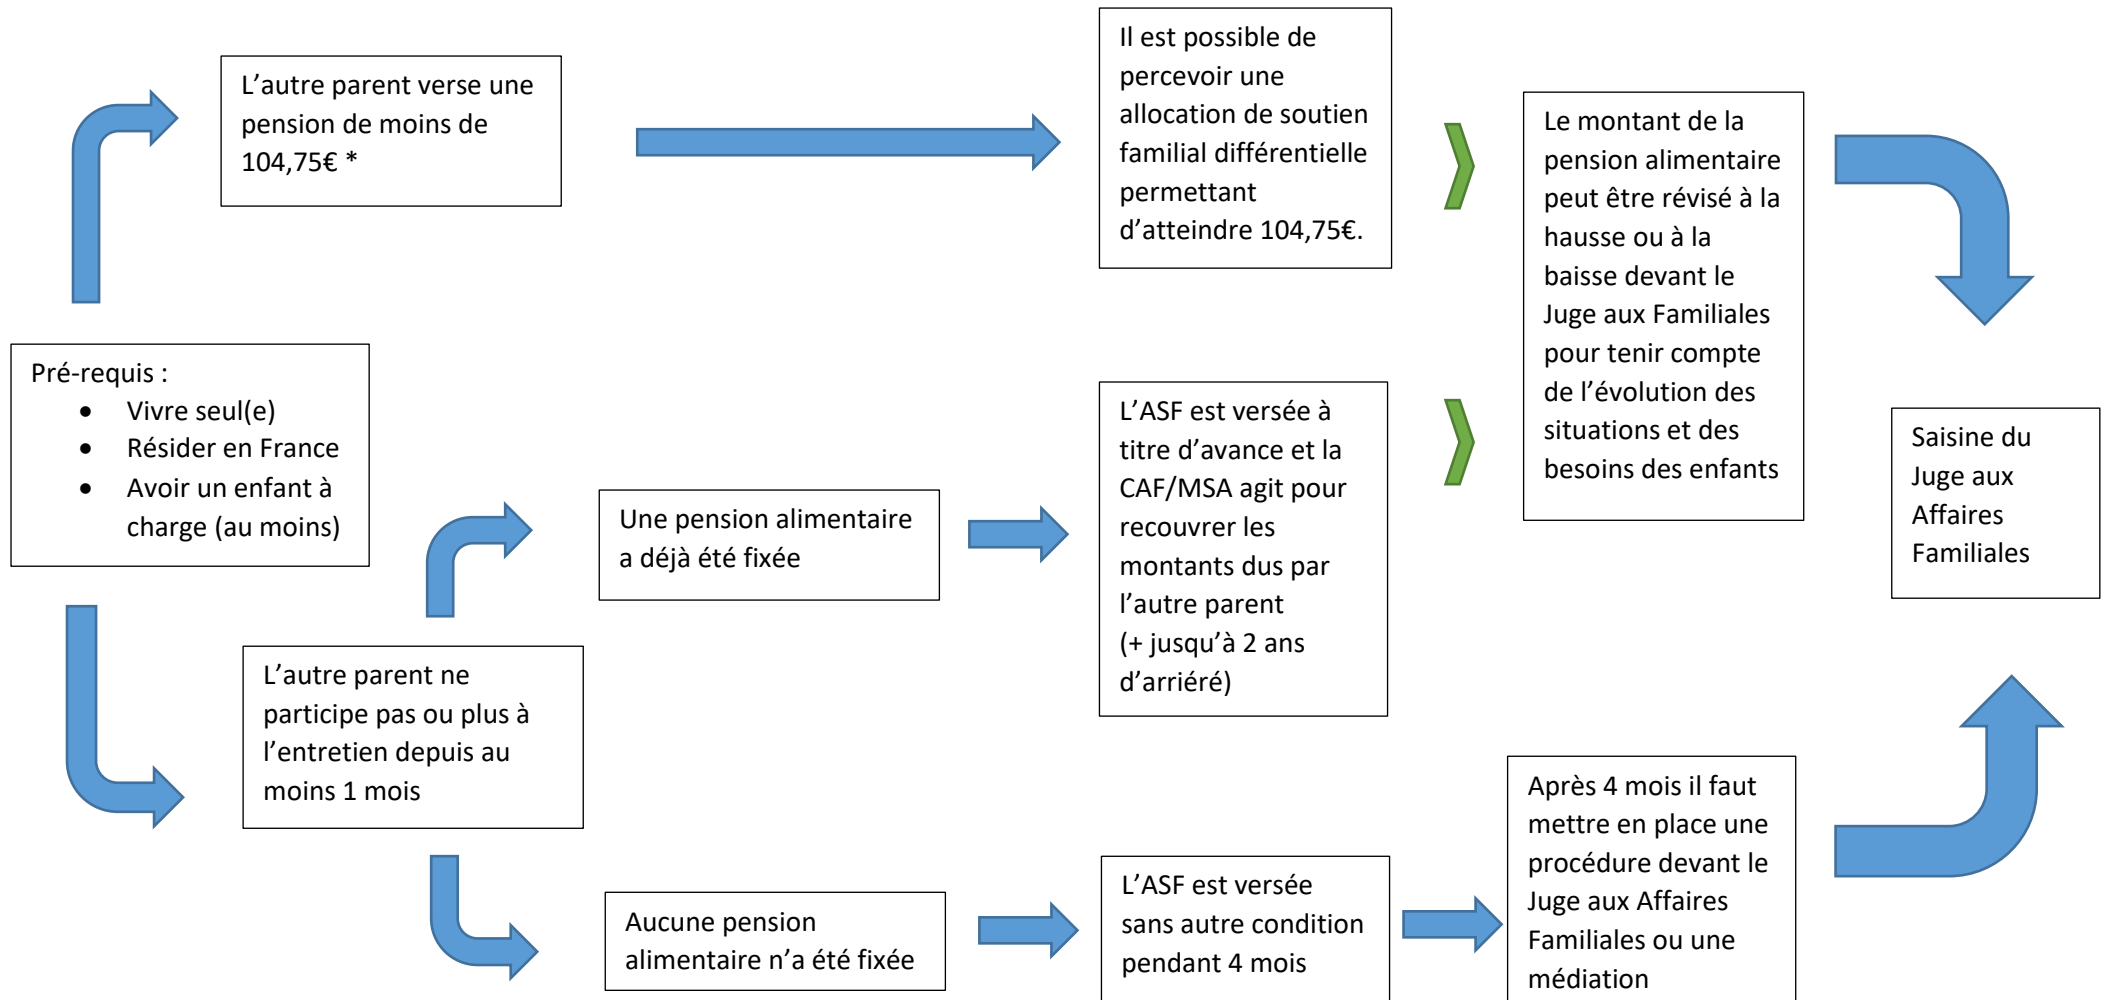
L’autre parent verse une pension de moins de 104,75€ *

Il est possible de percevoir une allocation de soutien familial différentielle permettant d’atteindre 104,75€.

Le montant de la pension alimentaire peut être révisé à la hausse ou à la baisse devant le Juge aux Familiales pour tenir compte de l’évolution des situations et des besoins des enfants

Pré-requis :
- Vivre seul(e)
- Résider en France
- Avoir un enfant à charge (au moins)

Une pension alimentaire a déjà été fixée

L’ASF est versée à titre d’avance et la CAF/MSA agit pour recouvrer les montants dus par l’autre parent (+ jusqu’à 2 ans d’arriéré)

Saisine du Juge aux Affaires Familiales

L’autre parent ne participe pas ou plus à l’entretien depuis au moins 1 mois

Aucune pension alimentaire n’a été fixée

L’ASF est versée sans autre condition pendant 4 mois

Après 4 mois il faut mettre en place une procédure devant le Juge aux Affaires Familiales ou une médiation